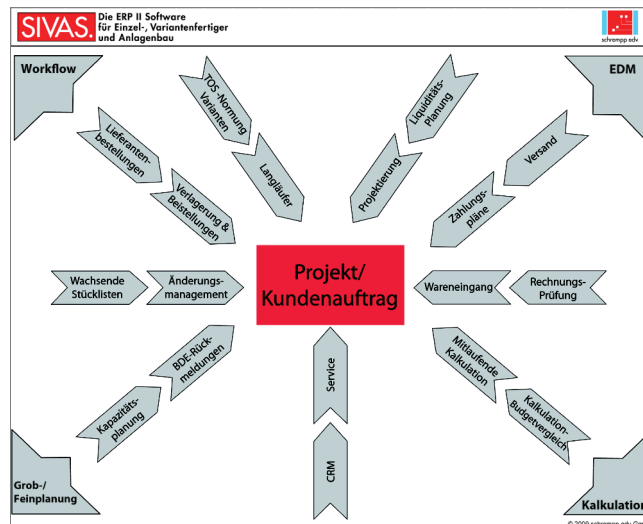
SIVAS. Die ERP II Software für Einzel-, Variantenfertiger und Anlagenbau

schrompp edv

Workflow

EDM

TOS -Normung Varianten

Liquiditäts-Planung

Lieferanten-bestellungen

Langläufer

Projektierung

Versand

Verlagerung & Beistellungen

Zahlungs-pläne

Projekt/ Kundenauftrag

Wachsende Stücklisten

Änderungs-management

Wareneingang

Rechnungs-Prüfung

BDE-Rück-meldungen

Service

Mitlaufende Kalkulation

Kapazitäts-planung

Kalkulation-Budgetvergleich

CRM

Grob-/ Feinplanung

Kalkulation

© 2009 schrompp edv G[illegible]